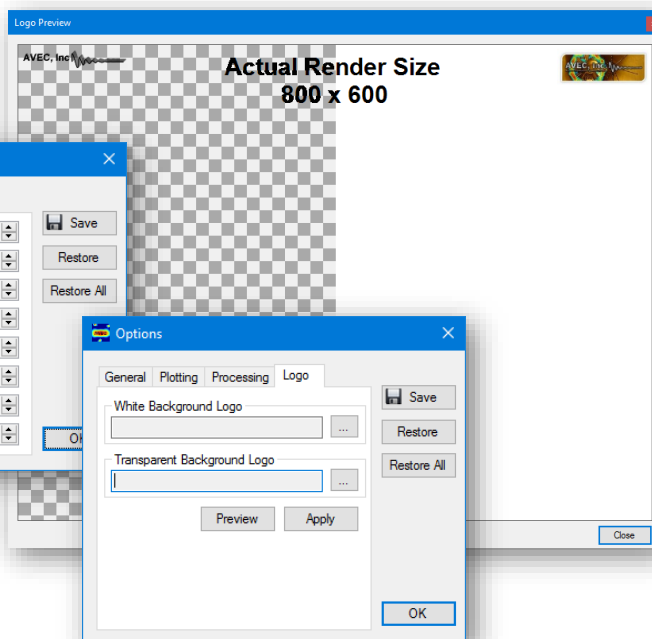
Logo Preview

AVEC, Inc

Actual Render Size
800 x 600

AVEC, Inc

Close

Save

Restore

Restore All

OK

Options

General
Plotting
Processing
Logo

White Background Logo

...

Transparent Background Logo

...

Preview
Apply

Save

Restore

Restore All

OK